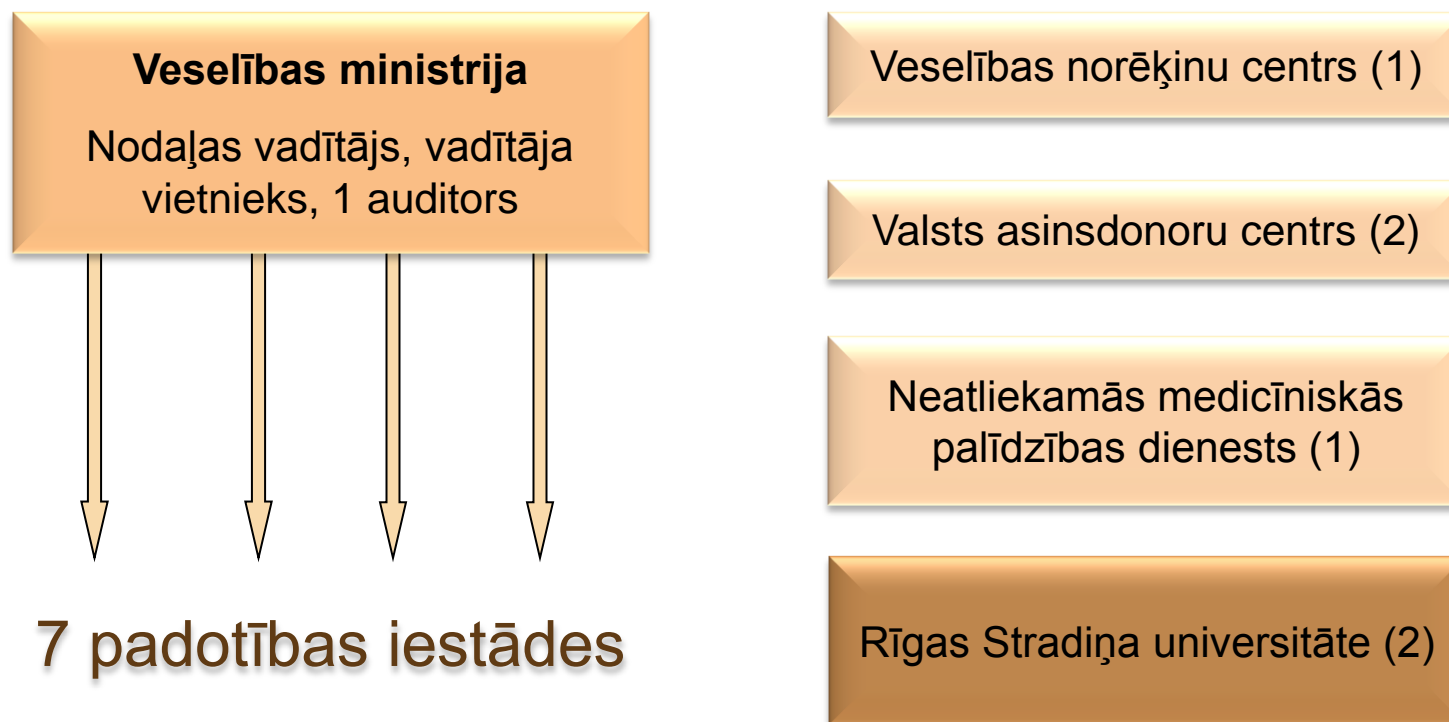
**Veselības ministrija**

Nodaļas vadītājs, vadītāja vietnieks, 1 auditors

7 padotības iestādes

Veselības norēķinu centrs (1)

Valsts asinsdonoru centrs (2)

Neatliekamās medicīniskās palīdzības dienests (1)

Rīgas Stradiņa universitāte (2)